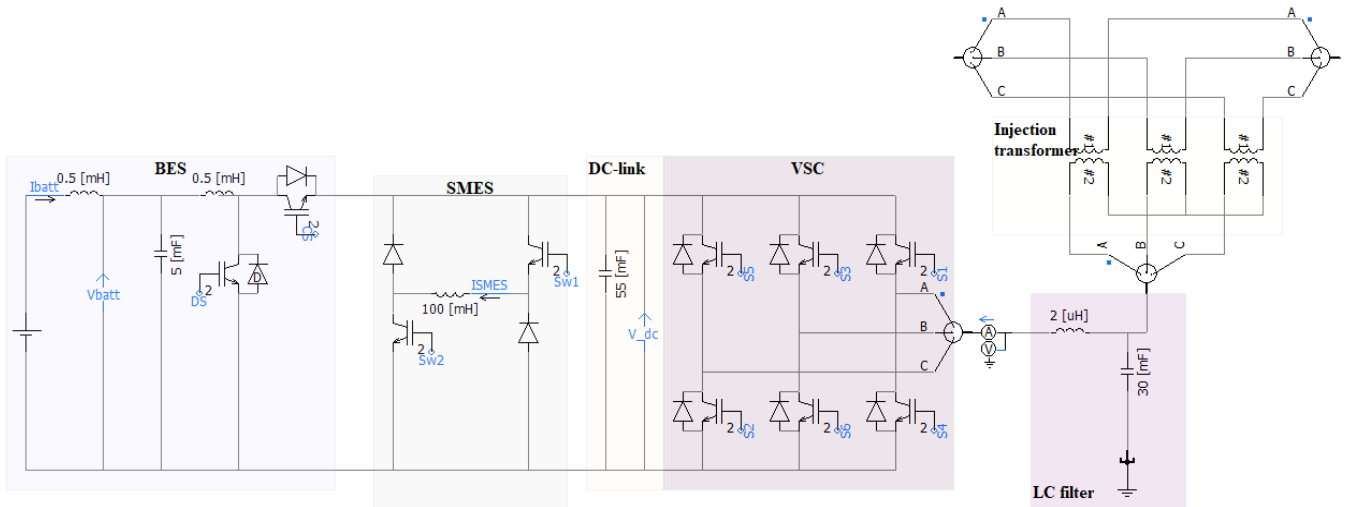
A
B
C
A
B
C
Injection transformer
#1
#2
#1
#2
#1
#2
BES
Ibatt
0.5 [mH]
0.5 [mH]
5 [mF]
Vbatt
DS
2
D
2
Ch
SMES
2
Sw1
ISMES
100 [mH]
2
Sw2
DC-link
55 [mF]
V_dc
VSC
2
S5
2
S3
2
S1
2
S2
2
S6
2
S4
A
B
C
A
B
C
A
V
2 [uH]
30 [mF]
LC filter